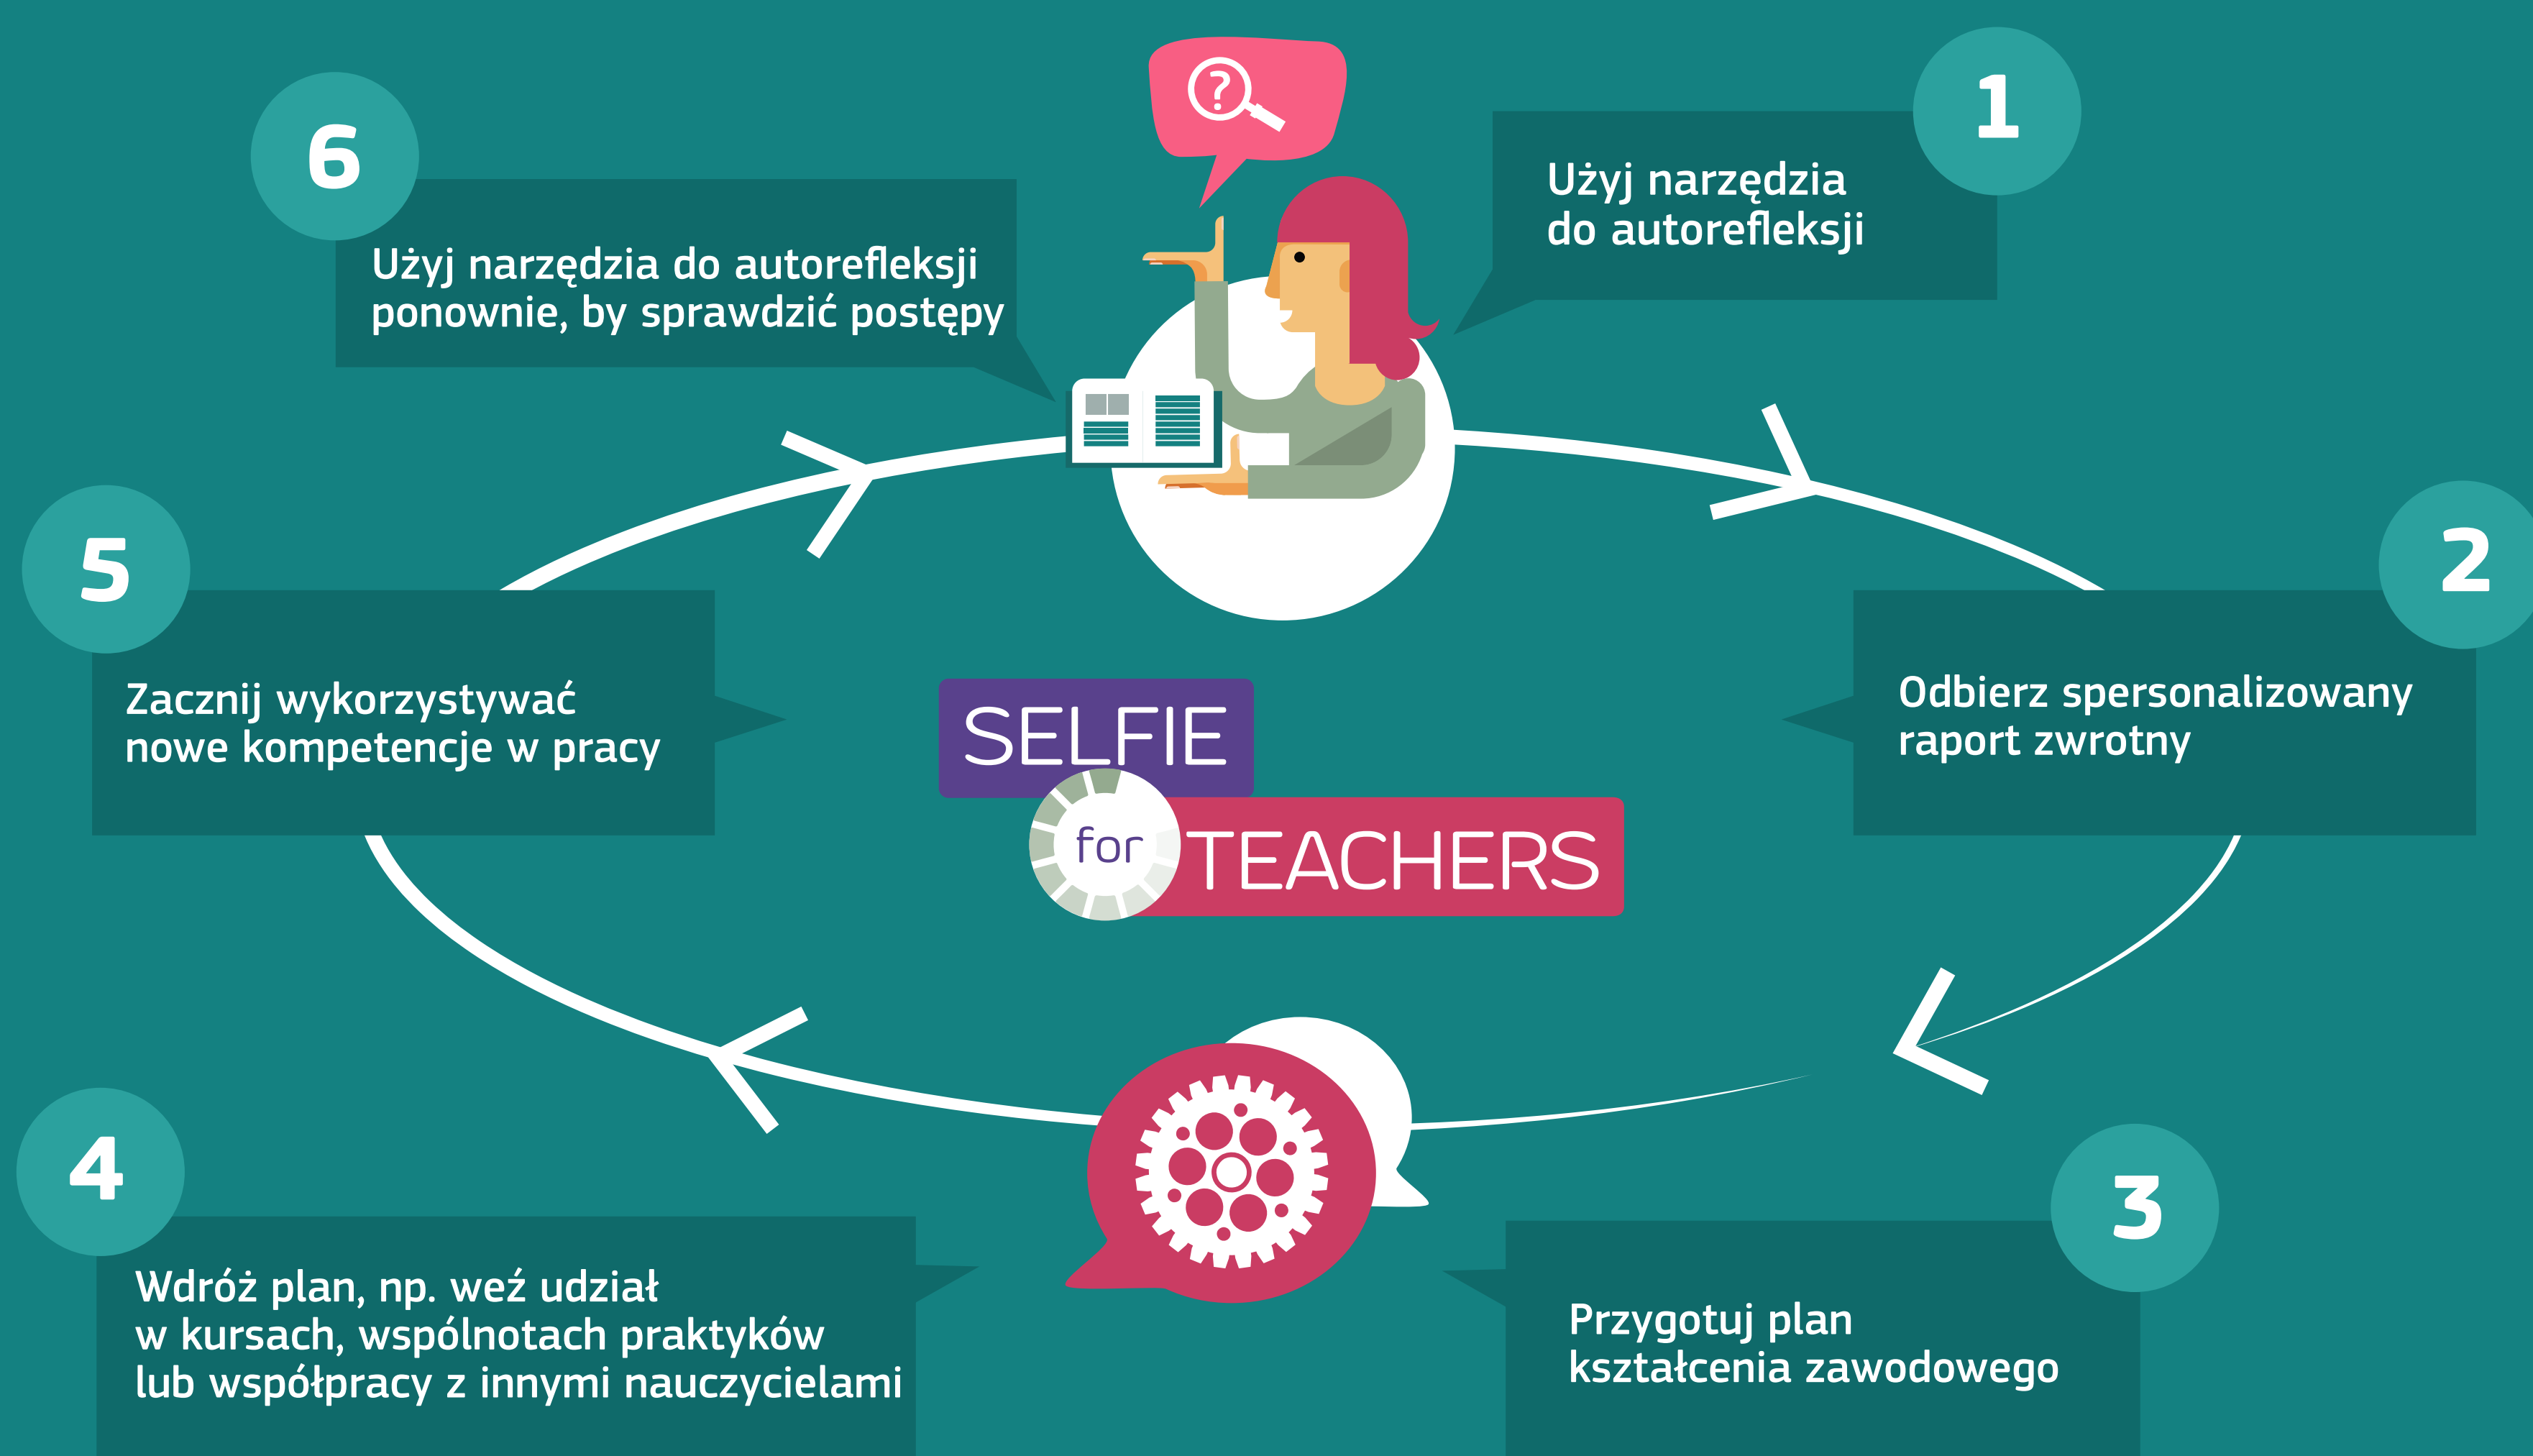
6

Użyj narzędzia do autorefleksji ponownie, by sprawdzić postępy

1

Użyj narzędzia do autorefleksji

5

Zacznij wykorzystywać nowe kompetencje w pracy

SELFIE for TEACHERS

2

Odbierz spersonalizowany raport zwrotny

4

Wdróż plan, np. weź udział w kursach, wspólnotach praktyków lub współpracy z innymi nauczycielami

3

Przygotuj plan kształcenia zawodowego